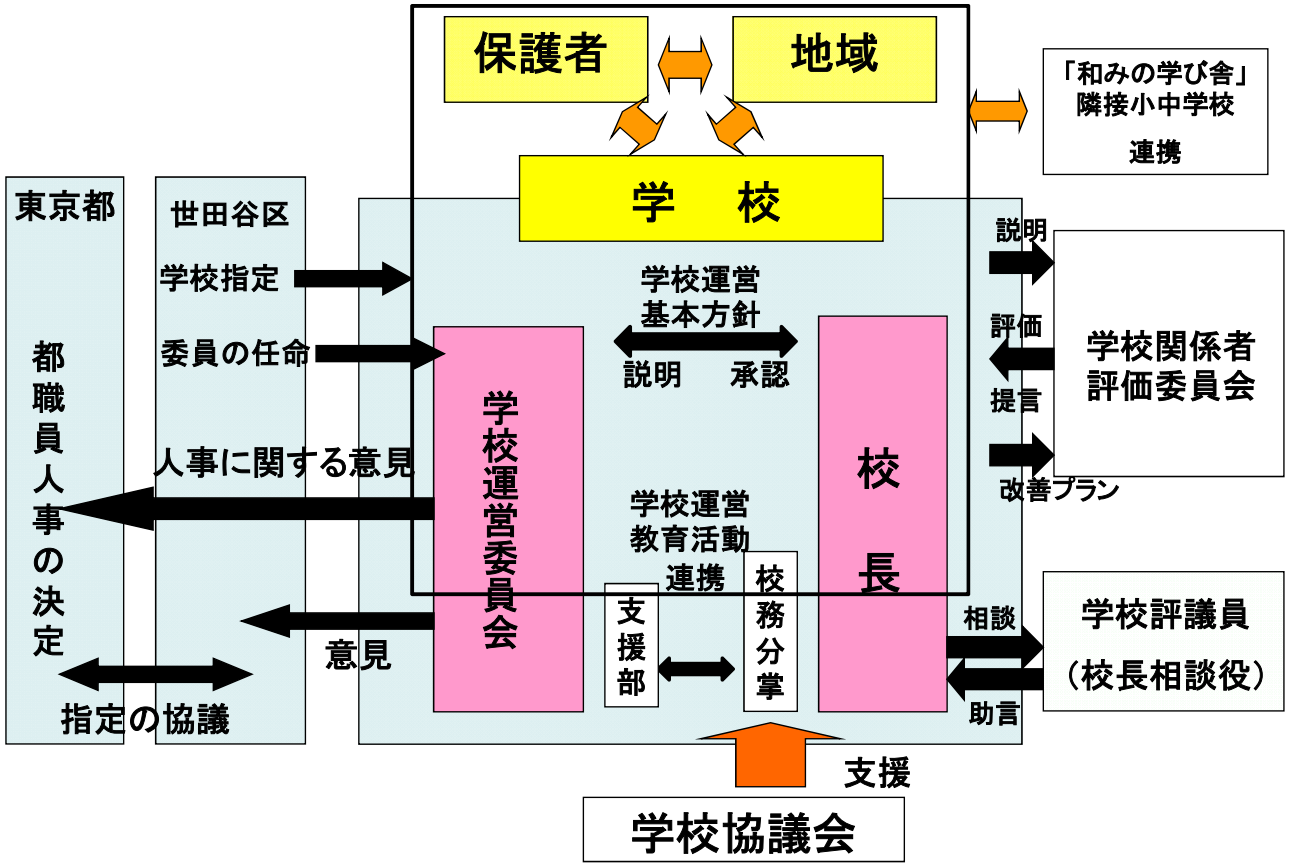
保護者

地域

「和みの学び舎」
隣接小中学校
連携

学　校

東京都

世田谷区

学校指定

委員の任命

都職員人事の決定

人事に関する意見

意見

指定の協議

学校運営
基本方針

説明

承認

学校運営委員会

校長

学校運営
教育活動
連携

支援部

校務分掌

説明

評価

提言

改善プラン

学校関係者
評価委員会

相談

助言

学校評議員
（校長相談役）

支援

学校協議会